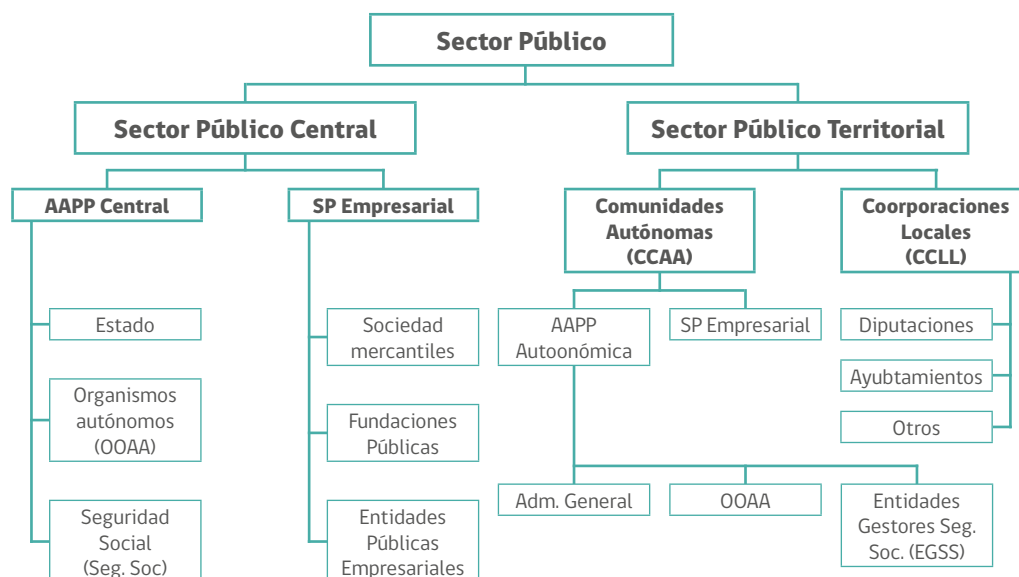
Sector Público

Sector Público Central

Sector Público Territorial

AAPP Central

SP Empresarial

Comunidades Autónomas (CCAA)

Coorporaciones Locales (CCLL)

Estado

Organismos autónomos (OOAA)

Seguridad Social (Seg. Soc)

Sociedad mercantiles

Fundaciones Públicas

Entidades Públicas Empresariales

AAPP Autoonómica

SP Empresarial

Adm. General

OOAA

Entidades Gestores Seg. Soc. (EGSS)

Diputaciones

Ayubtamientos

Otros